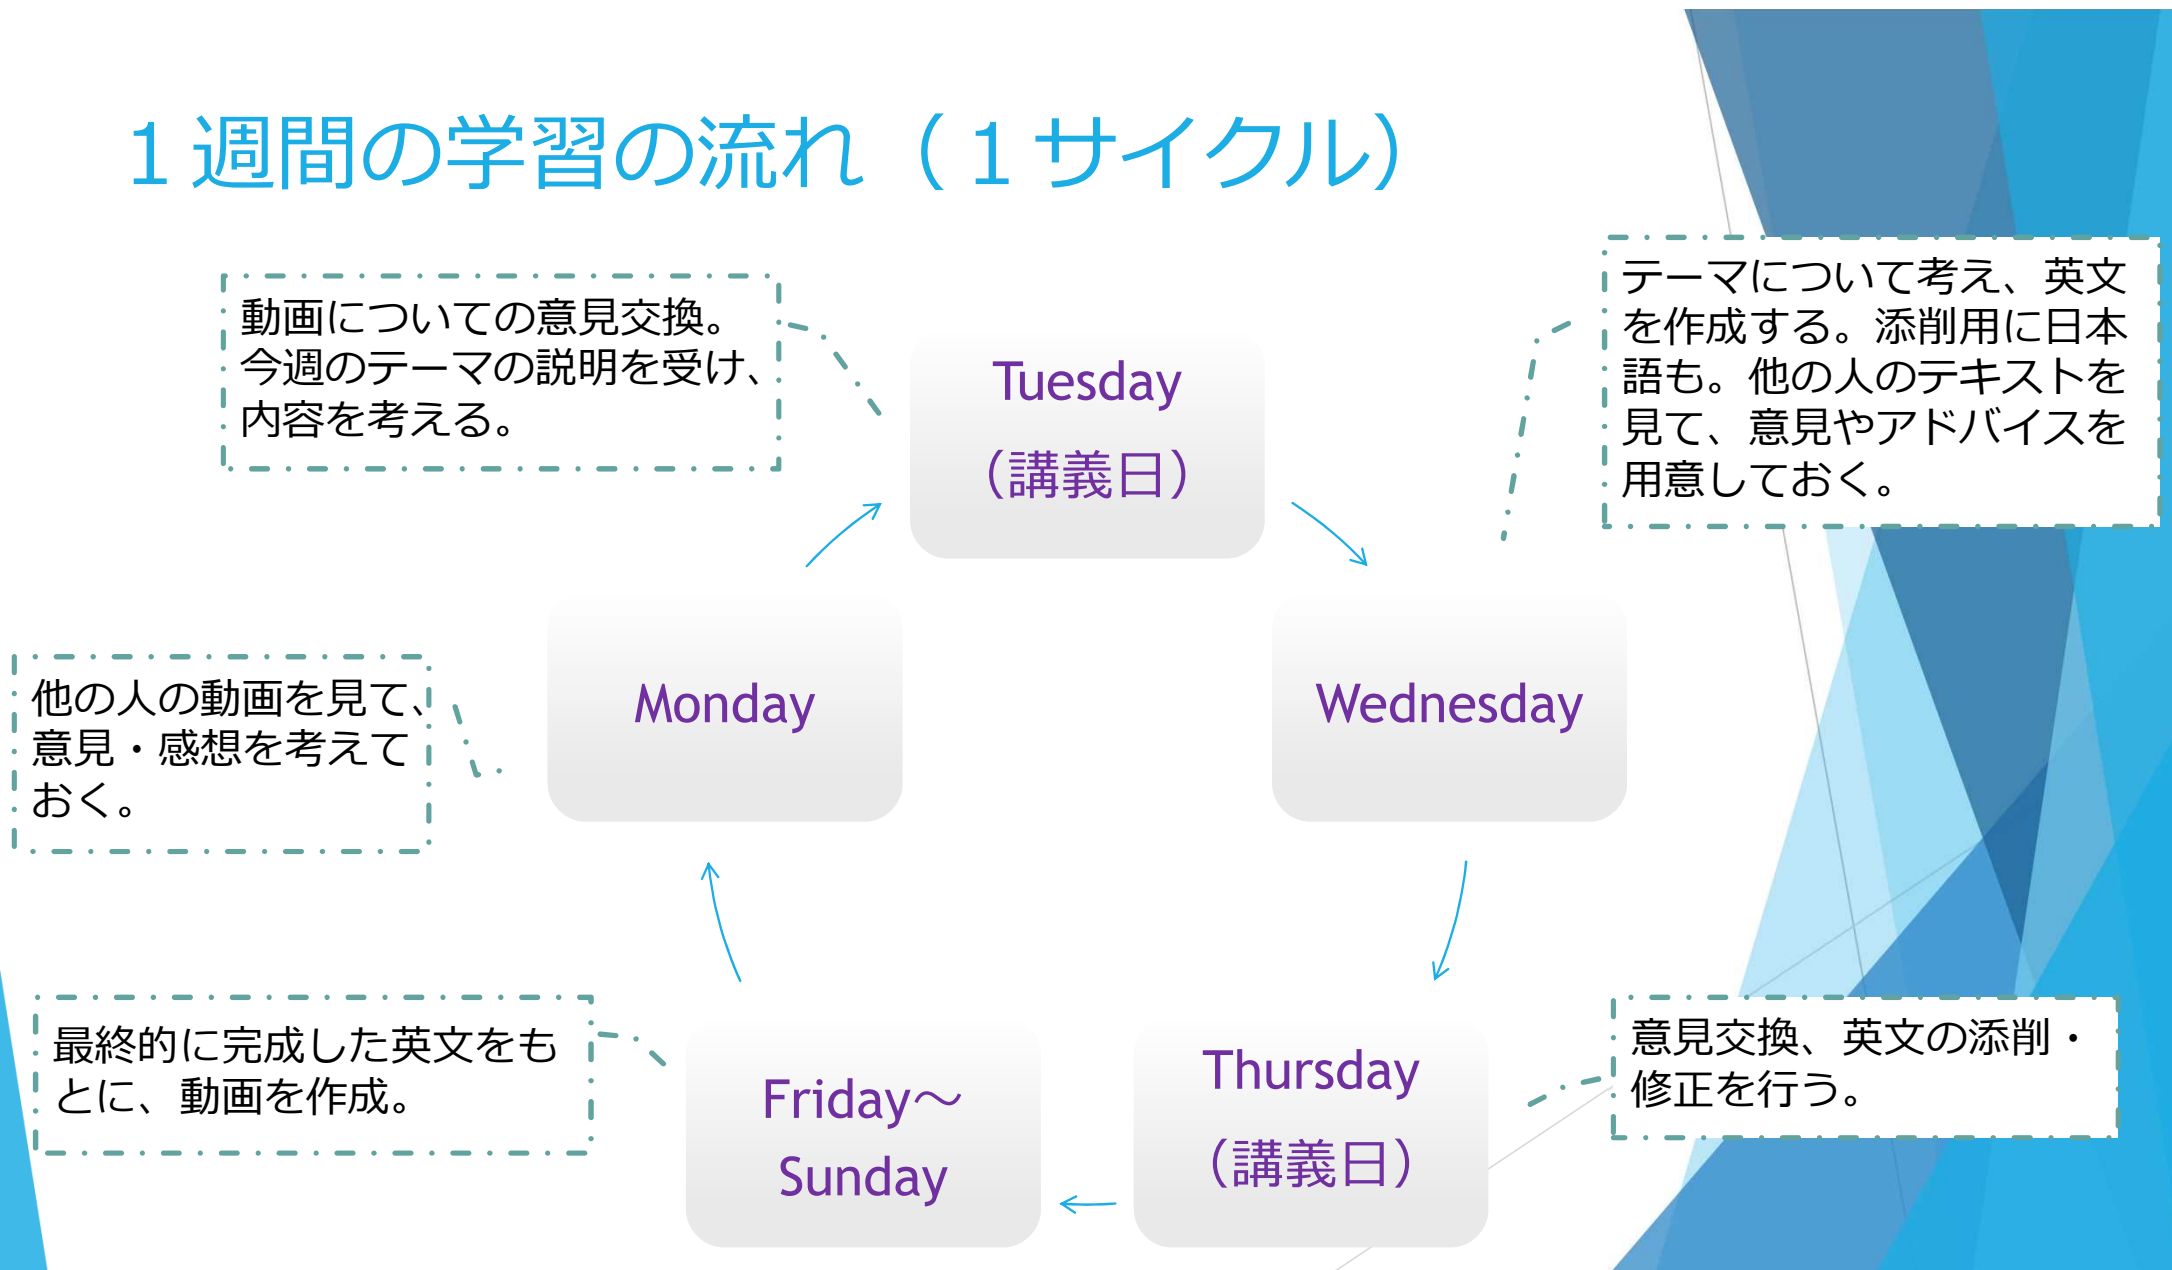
１週間の学習の流れ（１サイクル）

動画についての意見交換。今週のテーマの説明を受け、内容を考える。

Tuesday
（講義日）

テーマについて考え、英文を作成する。添削用に日本語も。他の人のテキストを見て、意見やアドバイスを用意しておく。

他の人の動画を見て、意見・感想を考えておく。

Monday

Wednesday

最終的に完成した英文をもとに、動画を作成。

Friday～
Sunday

Thursday
（講義日）

意見交換、英文の添削・修正を行う。